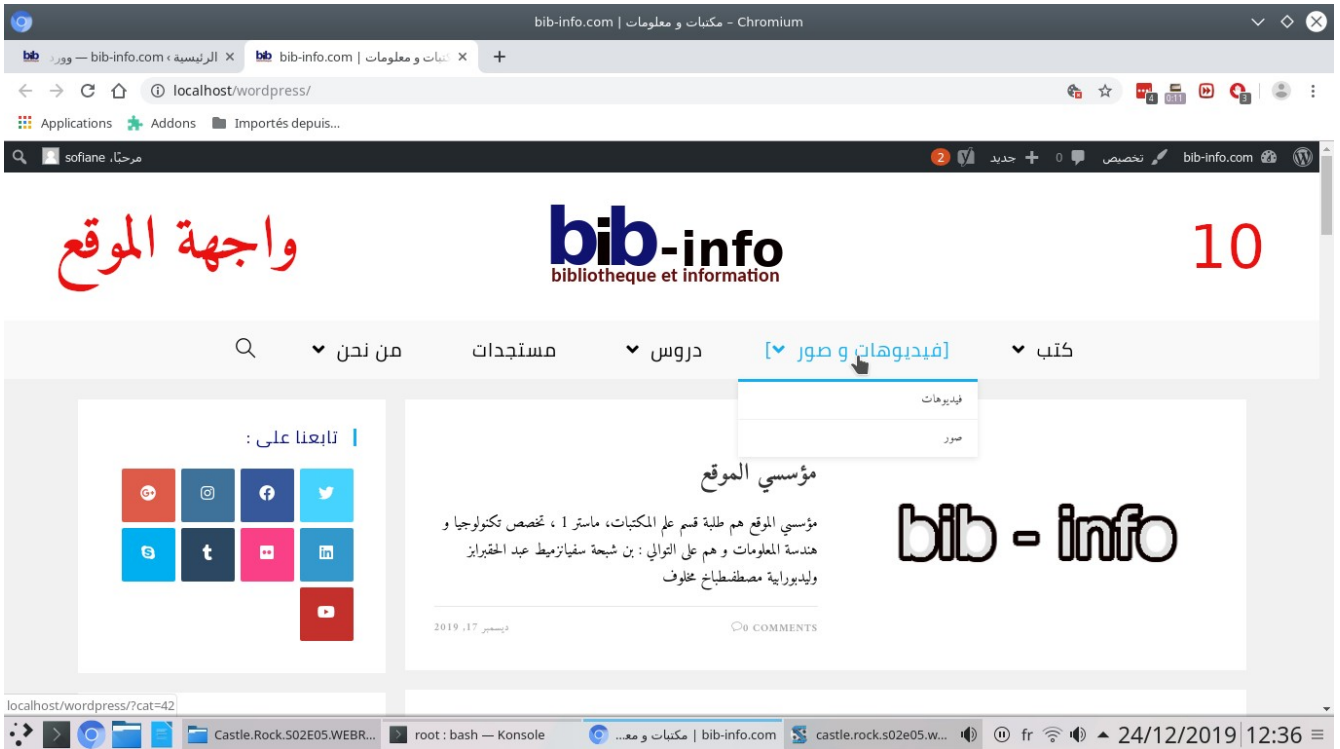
bib-info.com | مكتبات و معلومات – Chromium

bib الرئيسية ‹ bib-info.com — وورد ×
bib bib-info.com | مكتبات و معلومات ×
+

localhost/wordpress/

Applications   Addons   Importés depuis...

مرحبًا، sofiane
bib-info.com   تخصيص   0   جديد   2

واجهة الموقع

bib-info
bibliotheque et information

10

كتب   [فيديوهات و صور]   دروس   مستجدات   من نحن

فيديوهات
صور

تابعنا على :

مؤسسي الموقع

مؤسسي الموقع هم طلبة قسم علم المكتبات، ماستر 1 ، تخصص تكنولوجيا و هندسة المعلومات و هم على التوالي : بن شبحة سفيانزميط عبد الحقبرابز وليدبورابية مصطفىطباخ مخلوف

bib - info

ديسمبر 17، 2019   0 COMMENTS

localhost/wordpress/?cat=42

Castle.Rock.S02E05.WEBR...   root : bash — Konsole   مكتبات و مع... | bib-info.com   castle.rock.s02e05.w...   fr   24/12/2019 12:36